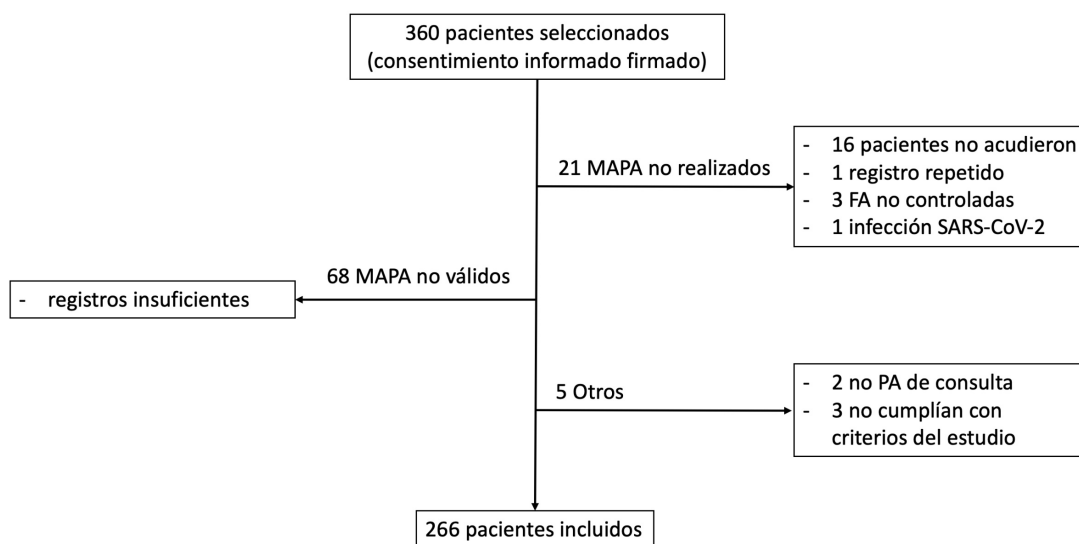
360 pacientes seleccionados
(consentimiento informado firmado)

21 MAPA no realizados

- 16 pacientes no acudieron
- 1 registro repetido
- 3 FA no controladas
- 1 infección SARS-CoV-2

68 MAPA no válidos

- registros insuficientes

5 Otros

- 2 no PA de consulta
- 3 no cumplían con criterios del estudio

266 pacientes incluidos